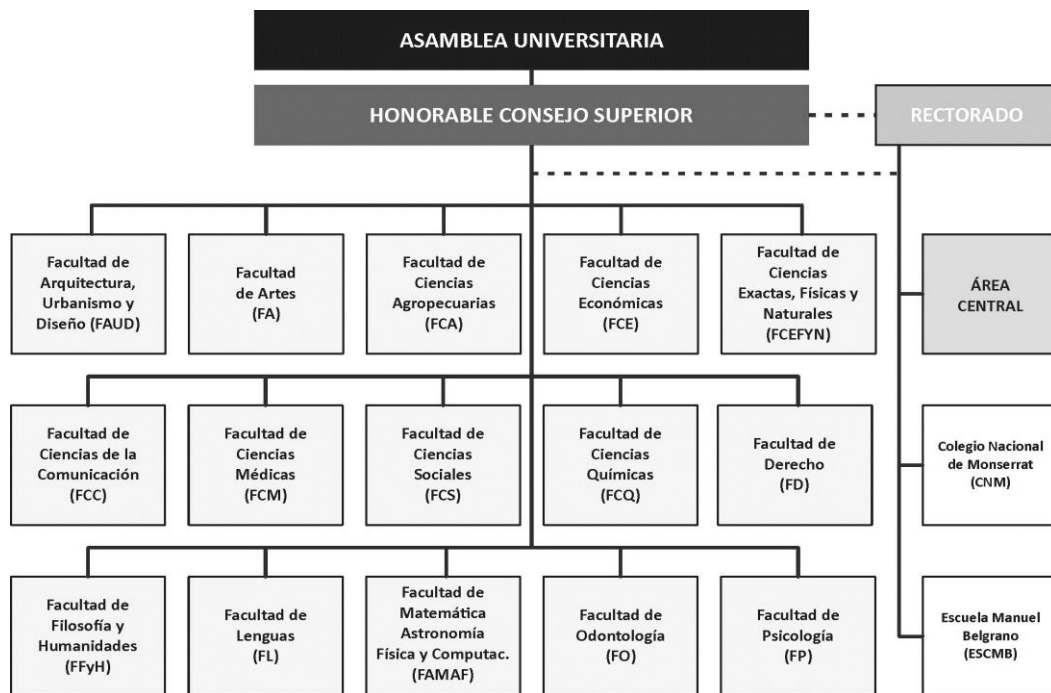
ASAMBLEA UNIVERSITARIA

HONORABLE CONSEJO SUPERIOR

RECTORADO

Facultad de Arquitectura, Urbanismo y Diseño (FAUD)

Facultad de Artes (FA)

Facultad de Ciencias Agropecuarias (FCA)

Facultad de Ciencias Económicas (FCE)

Facultad de Ciencias Exactas, Físicas y Naturales (FCEFYN)

ÁREA CENTRAL

Facultad de Ciencias de la Comunicación (FCC)

Facultad de Ciencias Médicas (FCM)

Facultad de Ciencias Sociales (FCS)

Facultad de Ciencias Químicas (FCQ)

Facultad de Derecho (FD)

Colegio Nacional de Monserrat (CNM)

Facultad de Filosofía y Humanidades (FFyH)

Facultad de Lenguas (FL)

Facultad de Matemática Astronomía Física y Computac. (FAMAF)

Facultad de Odontología (FO)

Facultad de Psicología (FP)

Escuela Manuel Belgrano (ESCMB)